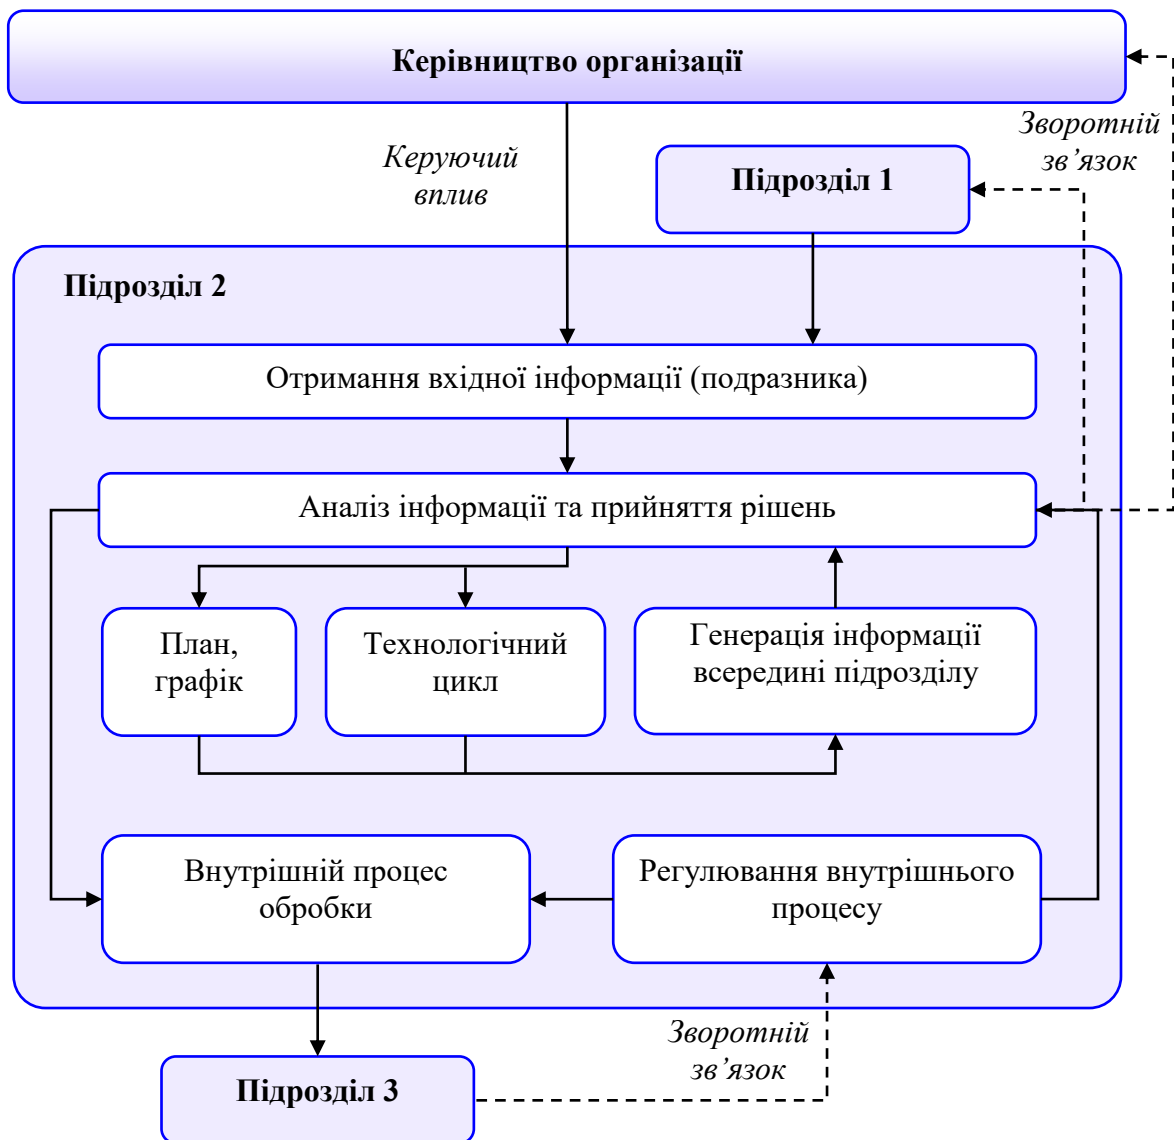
Керівництво організації

Керуючий вплив

Зворотній зв’язок

Підрозділ 1

Підрозділ 2

Отримання вхідної інформації (подразника)

Аналіз інформації та прийняття рішень

План, графік

Технологічний цикл

Генерація інформації всередині підрозділу

Внутрішній процес обробки

Регулювання внутрішнього процесу

Зворотній зв’язок

Підрозділ 3